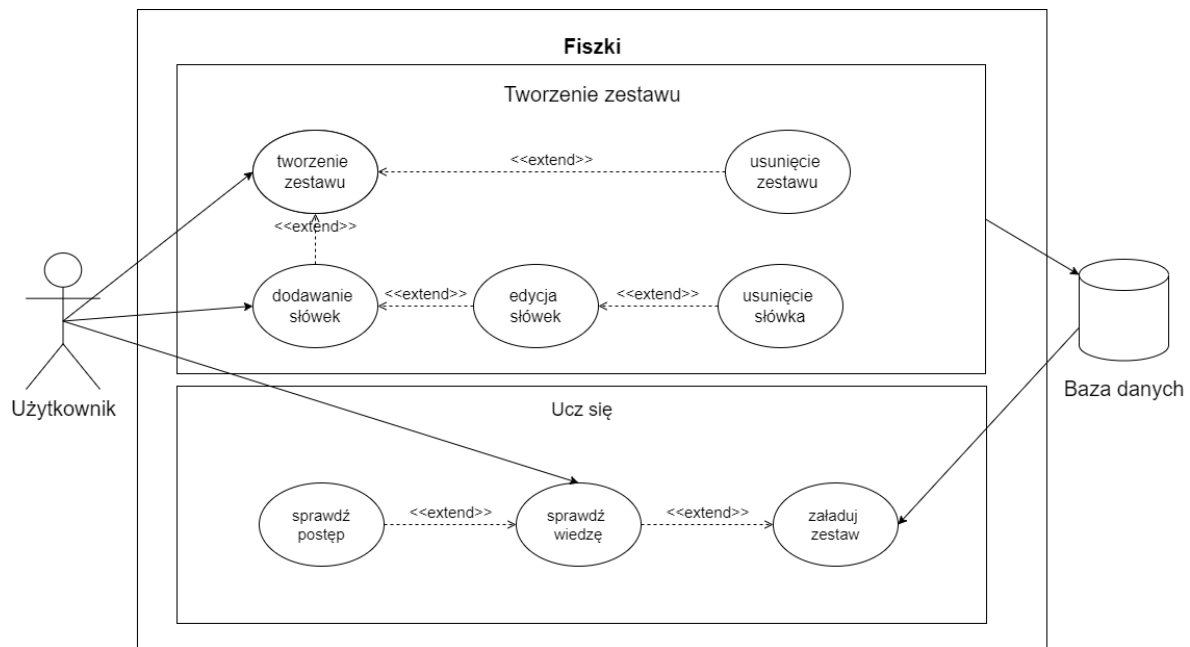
Fiszki

Tworzenie zestawu

tworzenie zestawu

<<extend>>

usunięcie zestawu

<<extend>>

dodawanie słówek

<<extend>>

edycja słówek

<<extend>>

usunięcie słówka

Użytkownik

Baza danych

Ucz się

sprawdź postęp

<<extend>>

sprawdź wiedzę

<<extend>>

załaduj zestaw